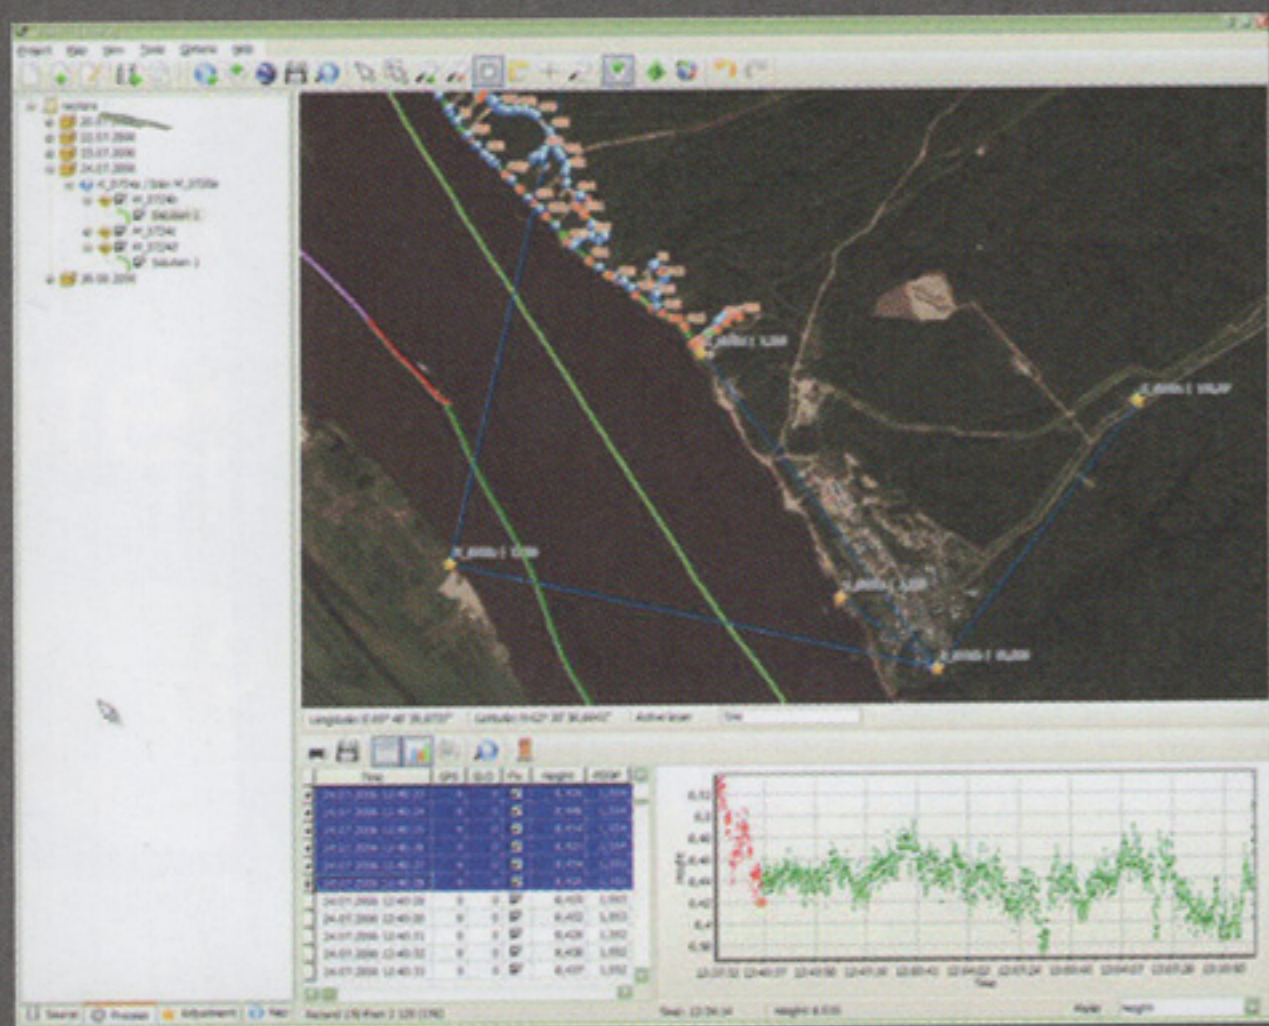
Project Map View Tools Options Help

Projekt
22.07.2006
23.07.2006
24.07.2006
26.08.2006

Longitude: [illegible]
Latitude: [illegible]
Active layer

| Time | GPS | GLO | Fix | Height | PDOP |
|---|---|---|---|---|---|
| 24.07.2006 12:40:28 | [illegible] | 0 | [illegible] | 8,420 | 1,053 |
| 24.07.2006 12:40:29 | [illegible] | 0 | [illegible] | 8,422 | 1,053 |
| 24.07.2006 12:40:30 | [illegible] | 0 | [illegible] | 8,428 | 1,052 |
| 24.07.2006 12:40:31 | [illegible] | 0 | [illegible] | 8,430 | 1,052 |
| 24.07.2006 12:40:32 | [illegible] | 0 | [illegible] | 8,437 | 1,052 |

Time
Height

Search Process Adjustment Map